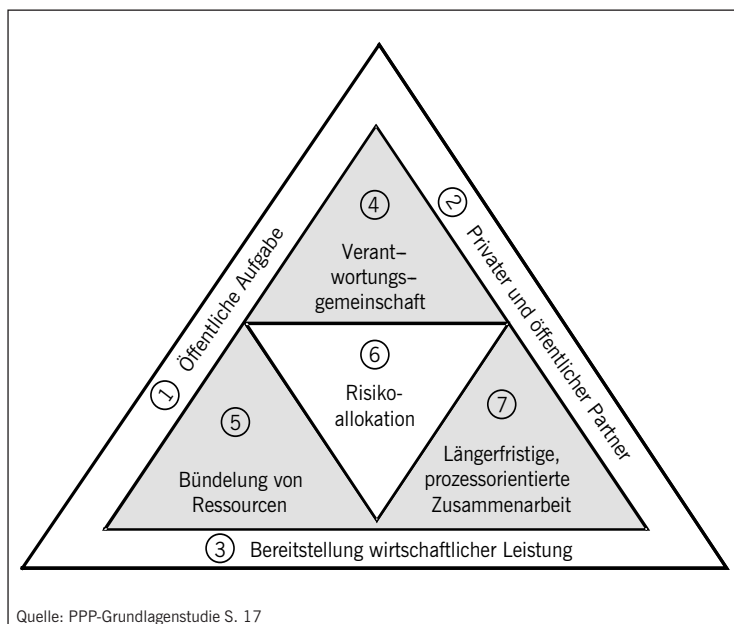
① Öffentliche Aufgabe

② Privater und öffentlicher Partner

③ Bereitstellung wirtschaftlicher Leistung

④ Verant–wortungs–gemeinschaft

⑤ Bündelung von Ressourcen

⑥ Risiko-allokation

⑦ Längerfristige, prozessorientierte Zusammenarbeit

Quelle: PPP-Grundlagenstudie S. 17